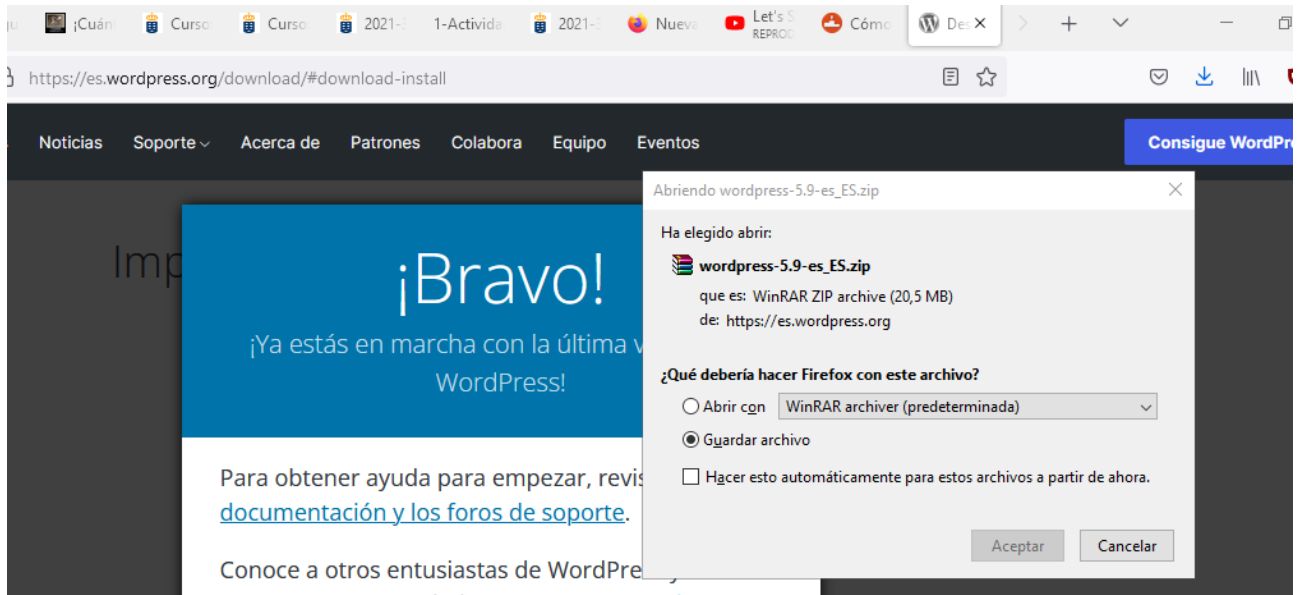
gu ¡Cuán Curso Curso 2021-2 1-Activida 2021-2 Nueva Let's S REPROD Cómo Des ×

https://es.wordpress.org/download/#download-install

Noticias Soporte Acerca de Patrones Colabora Equipo Eventos Consigue WordPr

Imp

¡Bravo!

¡Ya estás en marcha con la última v WordPress!

Para obtener ayuda para empezar, revis documentación y los foros de soporte.

Conoce a otros entusiastas de WordPre

Abriendo wordpress-5.9-es_ES.zip

Ha elegido abrir:

wordpress-5.9-es_ES.zip

que es: WinRAR ZIP archive (20,5 MB)

de: https://es.wordpress.org

¿Qué debería hacer Firefox con este archivo?

Abrir con WinRAR archiver (predeterminada)

Guardar archivo

Hacer esto automáticamente para estos archivos a partir de ahora.

Aceptar Cancelar